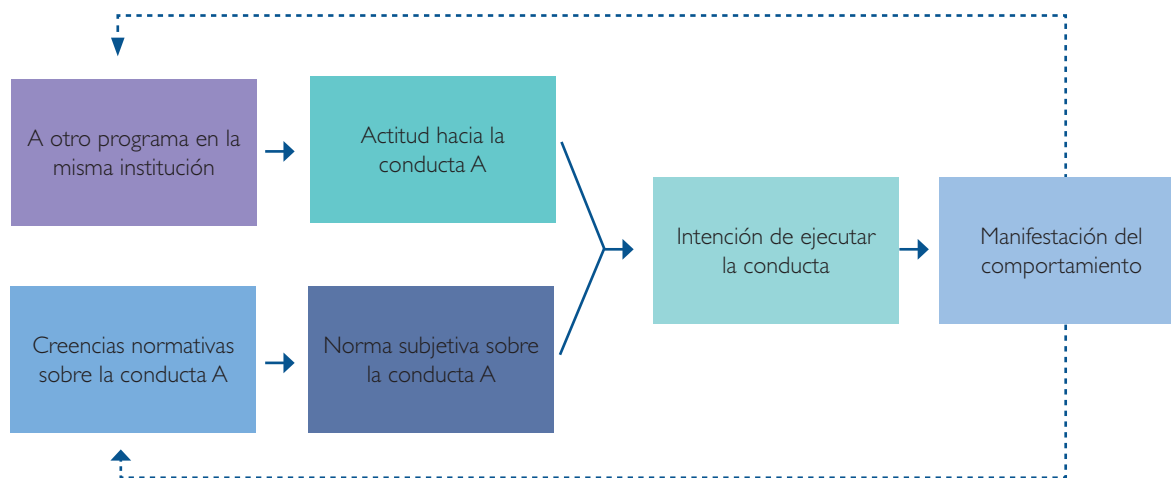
A otro programa en la misma institución

Actitud hacia la conducta A

Creencias normativas sobre la conducta A

Norma subjetiva sobre la conducta A

Intención de ejecutar la conducta

Manifestación del comportamiento